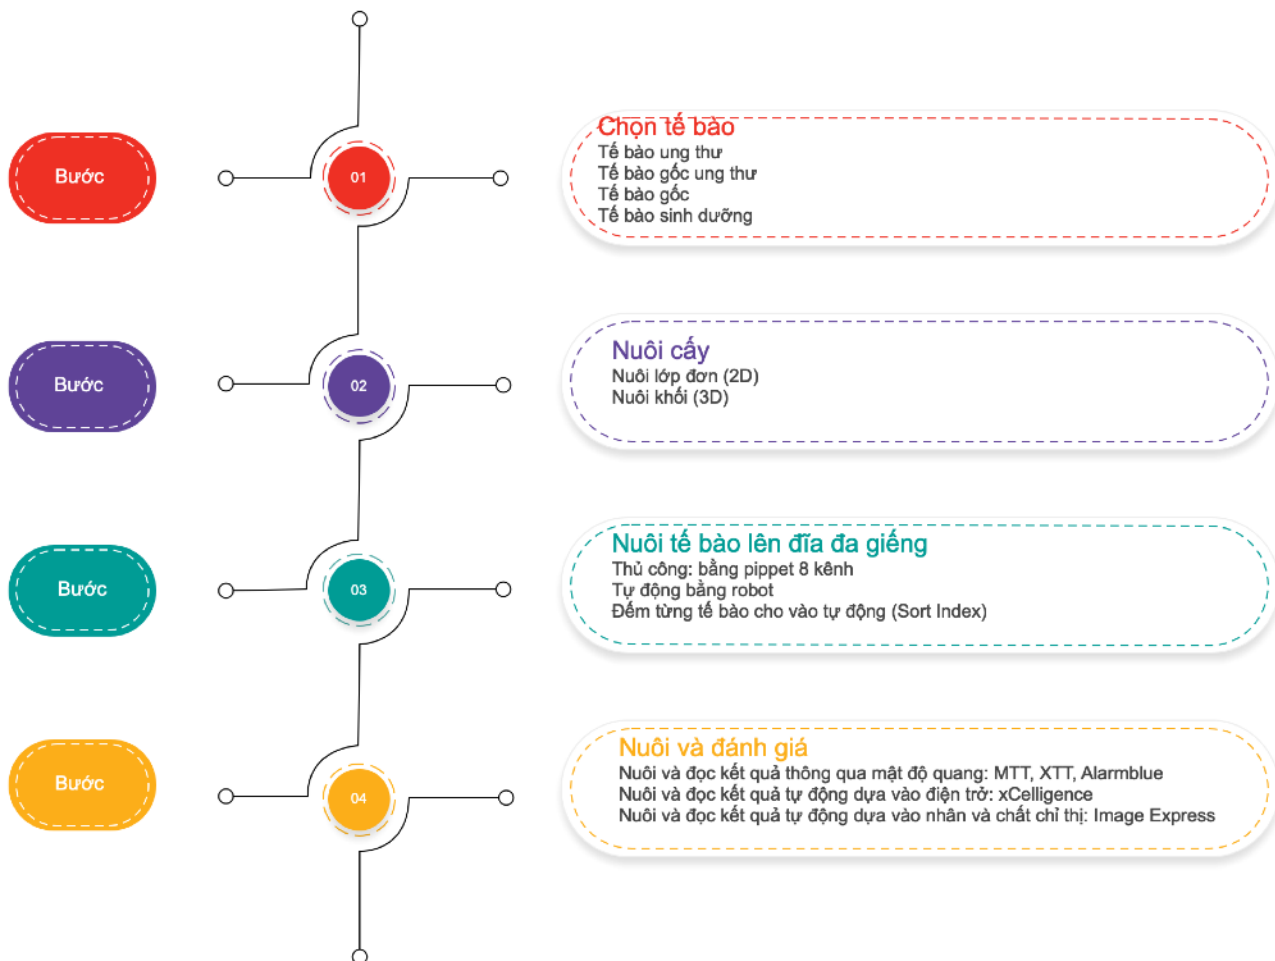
Bước

01

Chọn tế bào
Tế bào ung thư
Tế bào gốc ung thư
Tế bào gốc
Tế bào sinh dưỡng

Bước

02

Nuôi cấy
Nuôi lớp đơn (2D)
Nuôi khối (3D)

Bước

03

Nuôi tế bào lên đĩa đa giếng
Thủ công: bằng pippet 8 kênh
Tự động bằng robot
Đếm từng tế bào cho vào tự động (Sort Index)

Bước

04

Nuôi và đánh giá
Nuôi và đọc kết quả thông qua mật độ quang: MTT, XTT, Alarmblue
Nuôi và đọc kết quả tự động dựa vào điện trở: xCelligence
Nuôi và đọc kết quả tự động dựa vào nhân và chất chỉ thị: Image Express